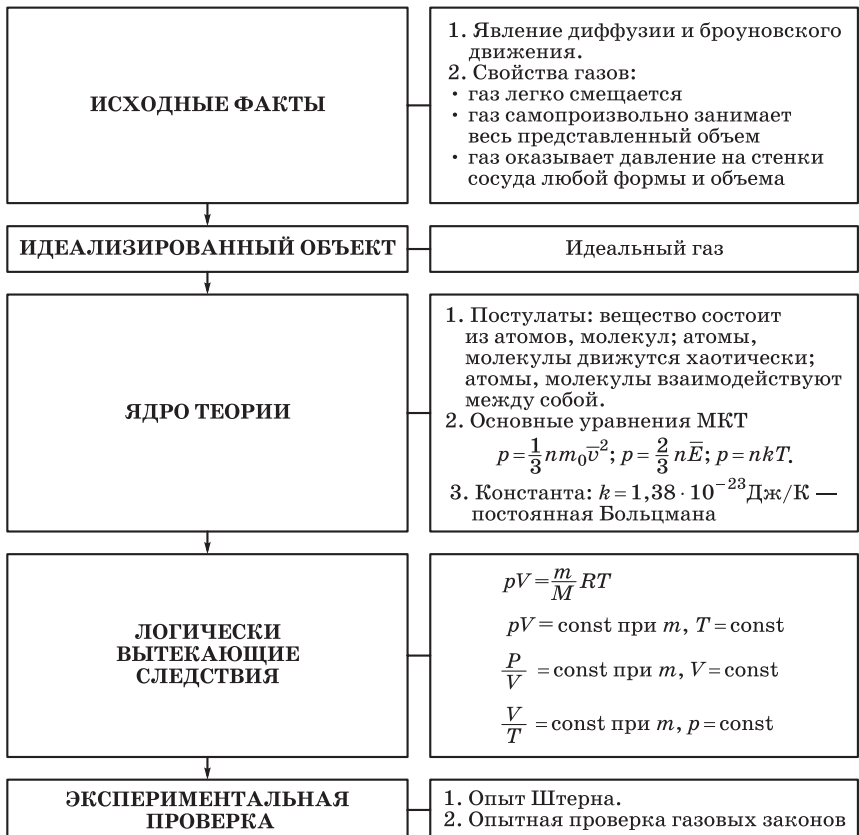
ИСХОДНЫЕ ФАКТЫ

1. Явление диффузии и броуновского движения.
2. Свойства газов:
· газ легко смещается
· газ самопроизвольно занимает весь представленный объем
· газ оказывает давление на стенки сосуда любой формы и объема

ИДЕАЛИЗИРОВАННЫЙ ОБЪЕКТ

Идеальный газ

ЯДРО ТЕОРИИ

1. Постулаты: вещество состоит из атомов, молекул; атомы, молекулы движутся хаотически; атомы, молекулы взаимодействуют между собой.
2. Основные уравнения МКТ
$p = \frac{1}{3} n m_0 \overline{v}^2$; $p = \frac{2}{3} n\overline{E}$; $p = nkT$.
3. Константа: $k = 1,38 \cdot 10^{-23}$Дж/К — постоянная Больцмана

ЛОГИЧЕСКИ ВЫТЕКАЮЩИЕ СЛЕДСТВИЯ

$pV = \frac{m}{M} RT$

$pV = \text{const}$ при $m$, $T = \text{const}$

$\frac{P}{V} = \text{const}$ при $m$, $V = \text{const}$

$\frac{V}{T} = \text{const}$ при $m$, $p = \text{const}$

ЭКСПЕРИМЕНТАЛЬНАЯ ПРОВЕРКА

1. Опыт Штерна.
2. Опытная проверка газовых законов